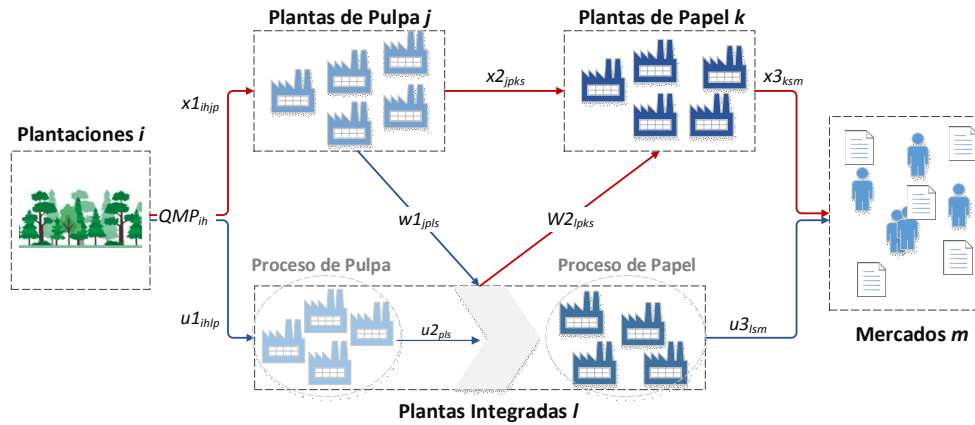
Plantas de Pulpa $j$

Plantas de Papel $k$

$x1_{ihjp}$

$x2_{jpks}$

$x3_{ksm}$

Plantaciones $i$

$QMP_{ih}$

$w1_{jpls}$

$W2_{lpks}$

Proceso de Pulpa

Proceso de Papel

$u1_{ihlp}$

$u2_{pls}$

$u3_{lsm}$

Mercados $m$

Plantas Integradas $l$